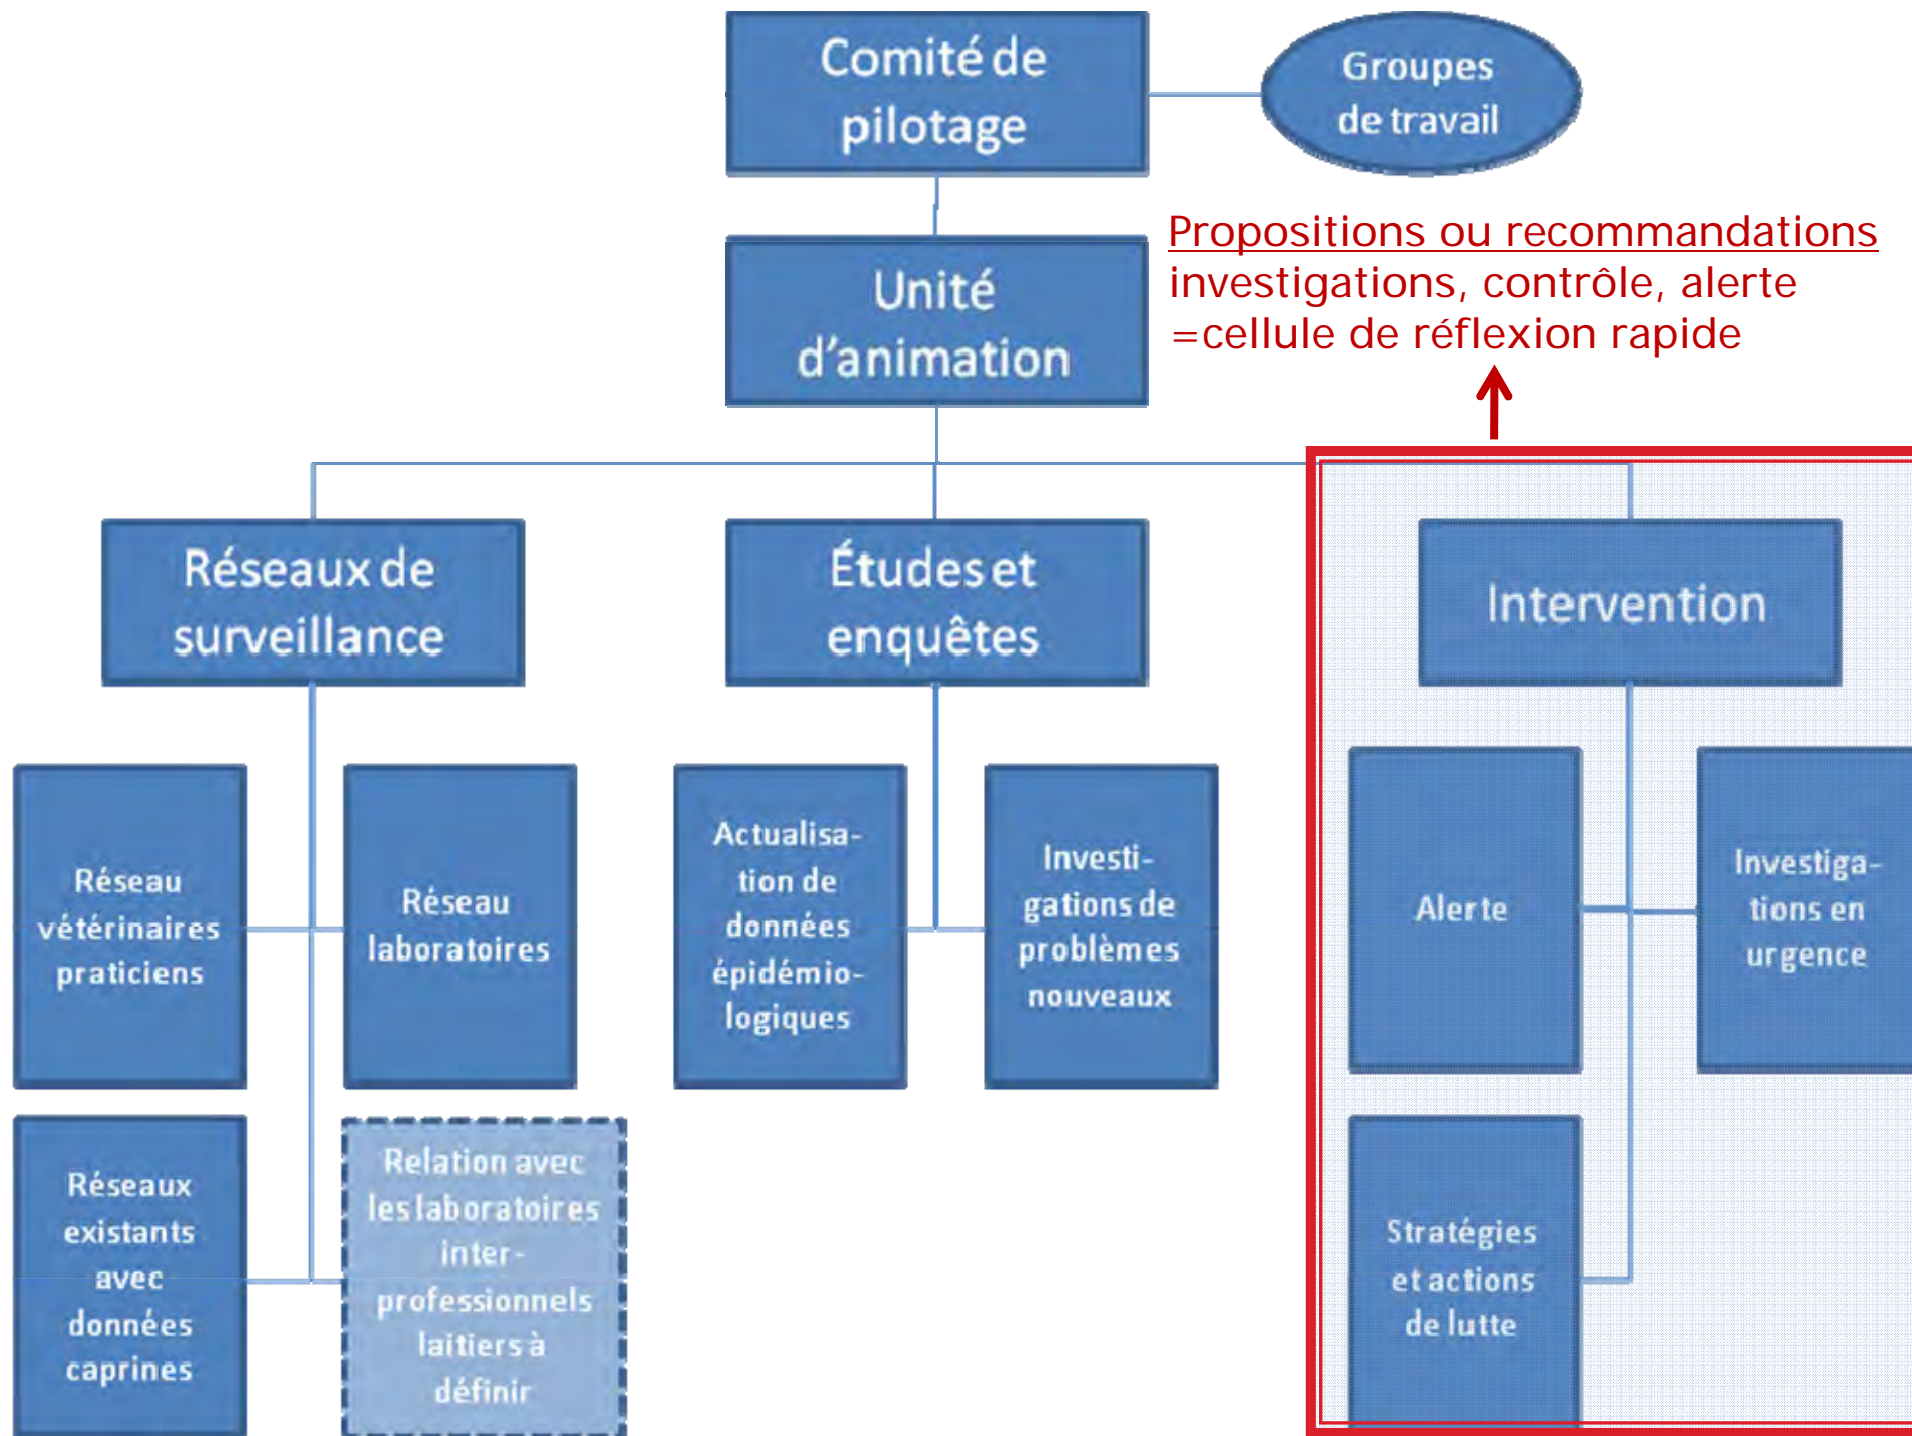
Comité de pilotage

Groupes de travail

Propositions ou recommandations investigations, contrôle, alerte =cellule de réflexion rapide

Unité d'animation

Réseaux de surveillance

Études et enquêtes

Intervention

Réseau vétérinaires praticiens

Réseau laboratoires

Actualisation de données épidémiologiques

Investigations de problèmes nouveaux

Alerte

Investigations en urgence

Réseaux existants avec données caprines

Relation avec les laboratoires interprofessionnels laitiers à définir

Stratégies et actions de lutte